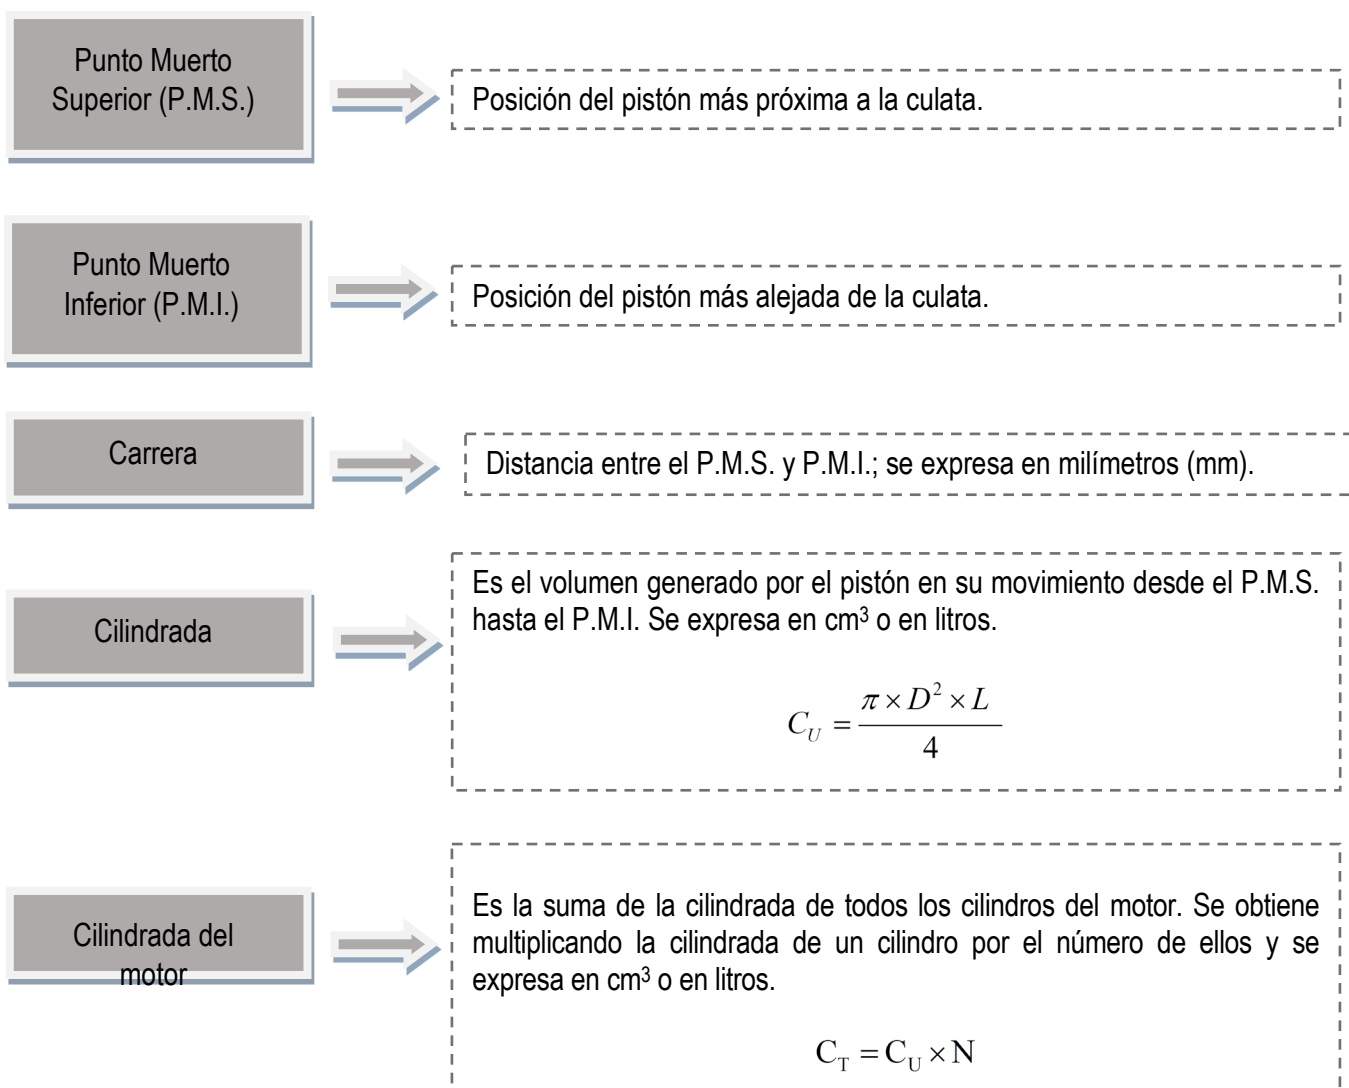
Punto Muerto Superior (P.M.S.)

Posición del pistón más próxima a la culata.

Punto Muerto Inferior (P.M.I.)

Posición del pistón más alejada de la culata.

Carrera

Distancia entre el P.M.S. y P.M.I.; se expresa en milímetros (mm).

Cilindrada

Es el volumen generado por el pistón en su movimiento desde el P.M.S. hasta el P.M.I. Se expresa en cm$^3$ o en litros.

$C_U = \frac{\pi \times D^2 \times L}{4}$

Cilindrada del motor

Es la suma de la cilindrada de todos los cilindros del motor. Se obtiene multiplicando la cilindrada de un cilindro por el número de ellos y se expresa en cm$^3$ o en litros.

$C_T = C_U \times N$